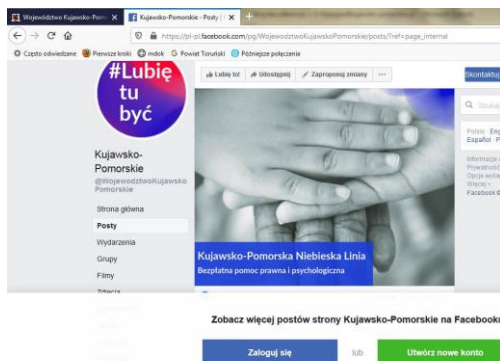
Województwo Kujawsko-Pomo ×
Kujawsko-Pomorskie - Posty | ×
+
https://pl-pl.facebook.com/pg/WojewodztwoKujawskoPomorskie/posts/?ref=page_internal
Często odwiedzane
Pierwsze kroki
mdok
Powiat Toruński
Późniejsze połączenia

#Lubię tu być

Kujawsko-Pomorskie
@WojewodztwoKujawskoPomorskie

Strona główna
Posty
Wydarzenia
Grupy
Filmy
Zdjęcia

Lubię to!
Udostępnij
Zaproponuj zmiany
···
Skontaktuj

Kujawsko-Pomorska Niebieska Linia
Bezpłatna pomoc prawna i psychologiczna

Szukaj

Polski · English
Español · P

Informacje
Prywatność
Opcje rek
Więcej
Facebook ©

Zobacz więcej postów strony Kujawsko-Pomorskie na Facebooku

Zaloguj się
lub
Utwórz nowe konto